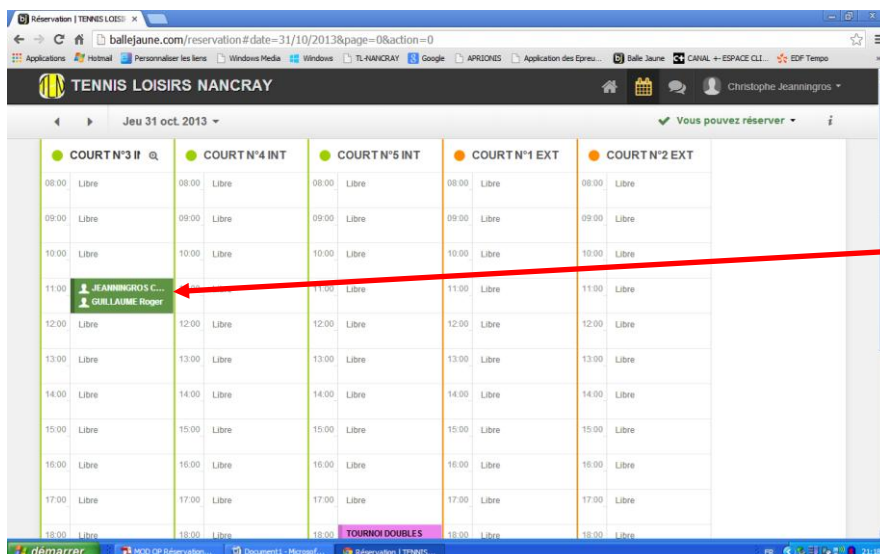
Réservation | TENNIS LOISI ×

ballejaune.com/reservation#date=31/10/2013&page=0&action=0

Applications Hotmail Personnaliser les liens Windows Media Windows TL-NANCRAY Google APRIONIS Application des Epreu... Balle Jaune CANAL +- ESPACE CLI... EDF Tempo

TENNIS LOISIRS NANCRAY

Christophe Jeanningros

Jeu 31 oct. 2013

Vous pouvez réserver

| COURT N°3 IN | COURT N°4 INT | COURT N°5 INT | COURT N°1 EXT | COURT N°2 EXT |
|---|---|---|---|---|
| 08:00 Libre | 08:00 Libre | 08:00 Libre | 08:00 Libre | 08:00 Libre |
| 09:00 Libre | 09:00 Libre | 09:00 Libre | 09:00 Libre | 09:00 Libre |
| 10:00 Libre | 10:00 Libre | 10:00 Libre | 10:00 Libre | 10:00 Libre |
| 11:00 JEANNINGROS C... GUILLAUME Roger | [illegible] | 11:00 Libre | 11:00 Libre | 11:00 Libre |
| 12:00 Libre | 12:00 Libre | 12:00 Libre | 12:00 Libre | 12:00 Libre |
| 13:00 Libre | 13:00 Libre | 13:00 Libre | 13:00 Libre | 13:00 Libre |
| 14:00 Libre | 14:00 Libre | 14:00 Libre | 14:00 Libre | 14:00 Libre |
| 15:00 Libre | 15:00 Libre | 15:00 Libre | 15:00 Libre | 15:00 Libre |
| 16:00 Libre | 16:00 Libre | 16:00 Libre | 16:00 Libre | 16:00 Libre |
| 17:00 Libre | 17:00 Libre | 17:00 Libre | 17:00 Libre | 17:00 Libre |
| 18:00 Libre | 18:00 Libre | 18:00 TOURNOI DOUBLES | 18:00 Libre | 18:00 Libre |

démarrer MOD OP Réservation... Document1 - Microsof... Réservation | TENNIS... FR 21:1